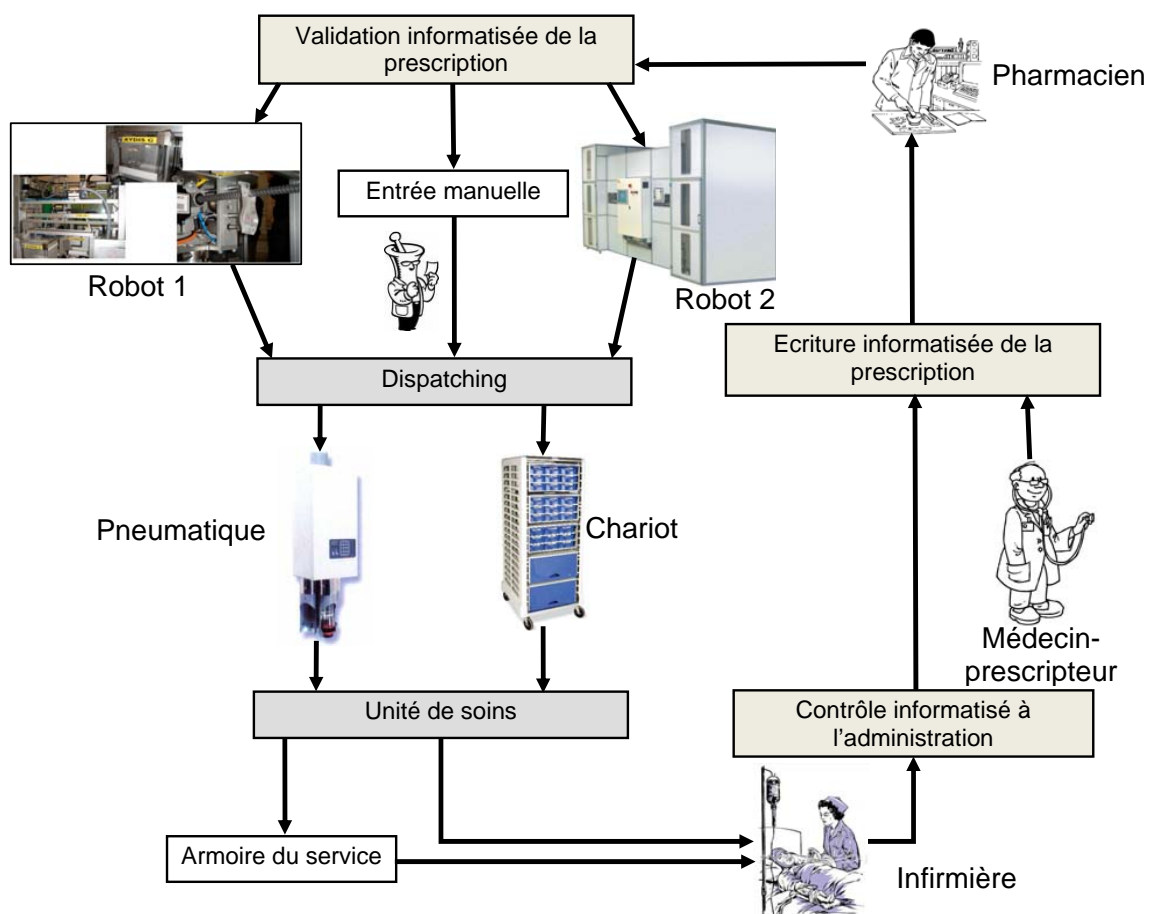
Validation informatisée de la prescription

Pharmacien

Entrée manuelle

Robot 1

Robot 2

Ecriture informatisée de la prescription

Dispatching

Pneumatique

Chariot

Médecin-prescripteur

Unité de soins

Contrôle informatisé à l'administration

Armoire du service

Infirmière